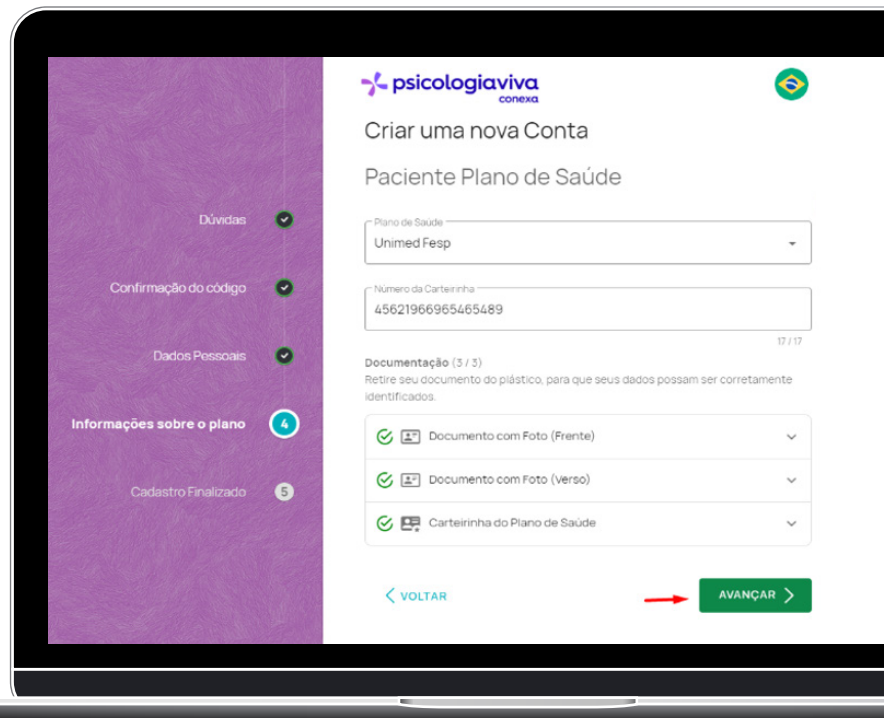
Dúvidas

Confirmação do código

Dados Pessoais

Informações sobre o plano 4

Cadastro Finalizado 5

psicologiaviva
conexa

Criar uma nova Conta

Paciente Plano de Saúde

Plano de Saúde
Unimed Fesp

Número da Carteirinha
45621966965465489

17 / 17

Documentação (3 / 3)
Retire seu documento do plástico, para que seus dados possam ser corretamente identificados.

Documento com Foto (Frente)

Documento com Foto (Verso)

Carteirinha do Plano de Saúde

VOLTAR

AVANÇAR